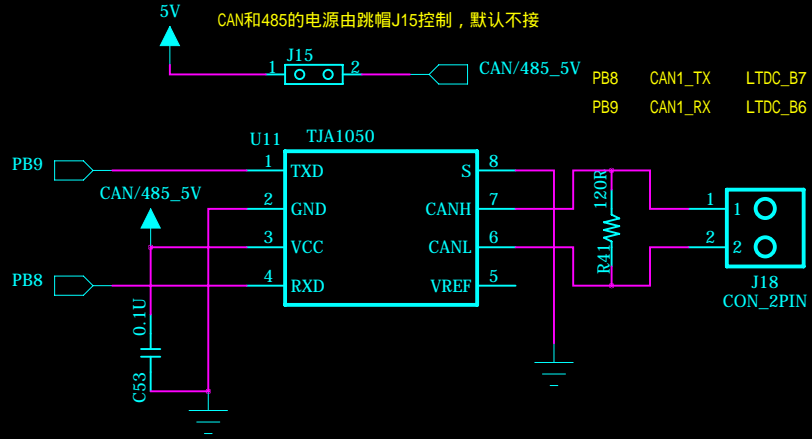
5V

CAN和485的电源由跳帽J15控制，默认不接

J15
1
2
CAN/485_5V

PB8 CAN1_TX LTDC_B7
PB9 CAN1_RX LTDC_B6

U11 TJA1050
PB9
1 TXD
CAN/485_5V
2 GND
3 VCC
PB8
4 RXD
S 8
CANH 7
CANL 6
VREF 5

0.1U
C53

120R
R41

1
2
1
2
J18
CON_2PIN